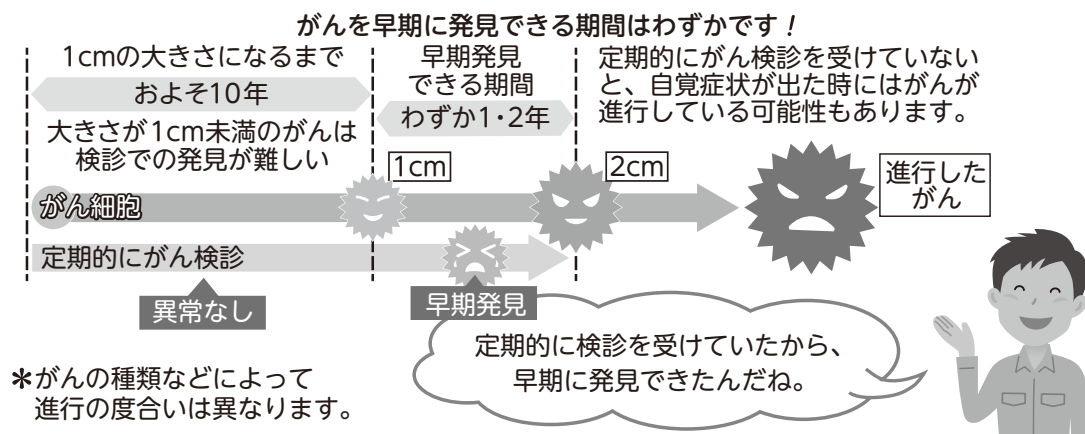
がんを早期に発見できる期間はわずかです！

1cmの大きさになるまで

およそ10年

大きさが1cm未満のがんは検診での発見が難しい

早期発見できる期間

わずか1・2年

定期的にがん検診を受けていないと、自覚症状が出た時にはがんが進行している可能性もあります。

1cm

2cm

進行したがん

がん細胞

定期的にがん検診

異常なし

早期発見

定期的に検診を受けていたから、早期に発見できたんだね。

＊がんの種類などによって進行の度合いは異なります。